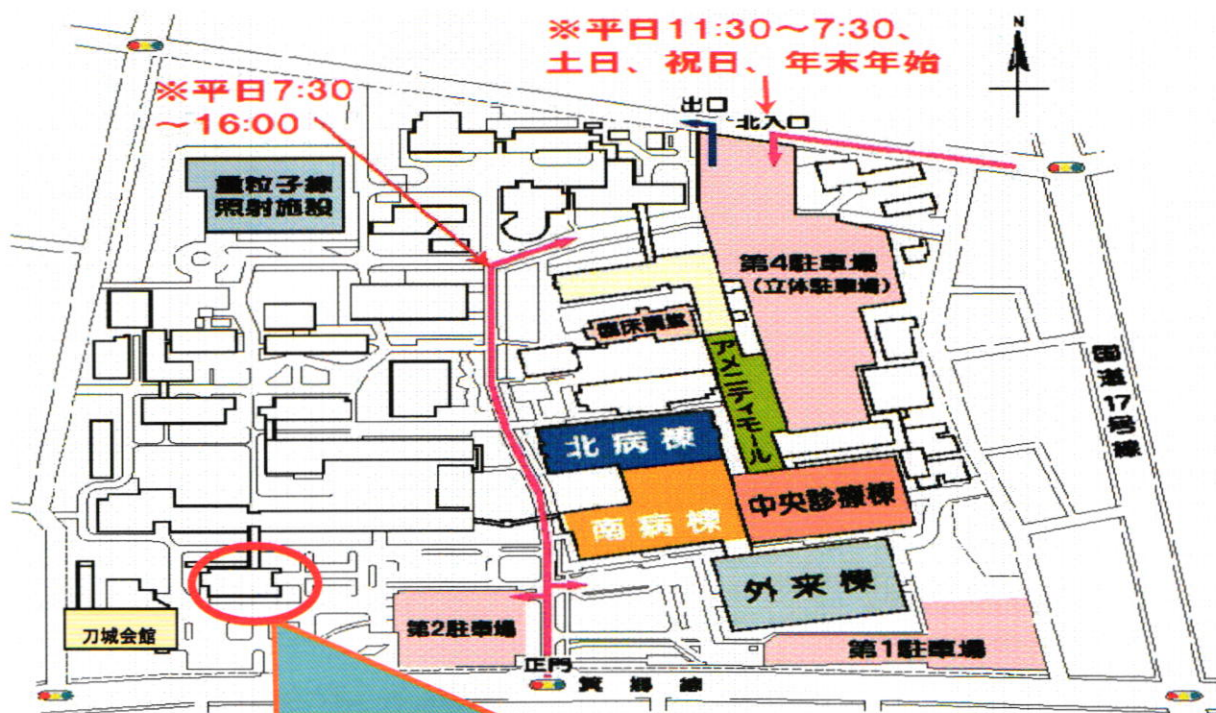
※平日11:30～7:30、
土日、祝日、年末年始

※平日7:30
～16:00

N

出口
北入口

重粒子線
照射施設

第4駐車場
（立体駐車場）

臨床講堂

アメニティモール

国道17号線

北病棟

中央診療棟

南病棟

外来棟

刀城会館

第2駐車場

第1駐車場

正門

昭和線